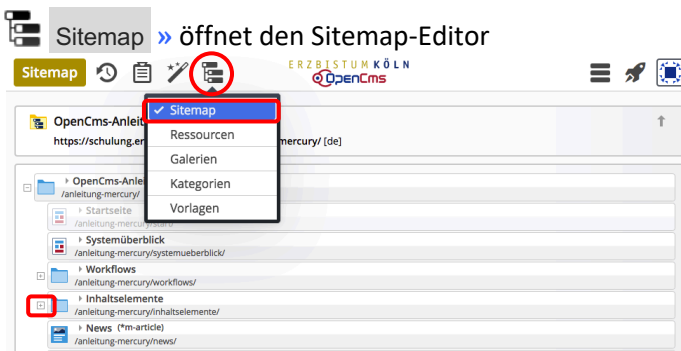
Sitemap » öffnet den Sitemap-Editor

Sitemap

ERZBISTUM KÖLN
OpenCms

✓ Sitemap
Ressourcen
Galerien
Kategorien
Vorlagen

OpenCms-Anleit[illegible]
https://schulung.er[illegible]mercury/ [de]

OpenCms-Anle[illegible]
/anleitung-mercury/

Startseite
/anleitung-mercury/start/

Systemüberblick
/anleitung-mercury/systemueberblick/

Workflows
/anleitung-mercury/workflows/

Inhaltselemente
/anleitung-mercury/inhaltselemente/

News (*m-article)
/anleitung-mercury/news/